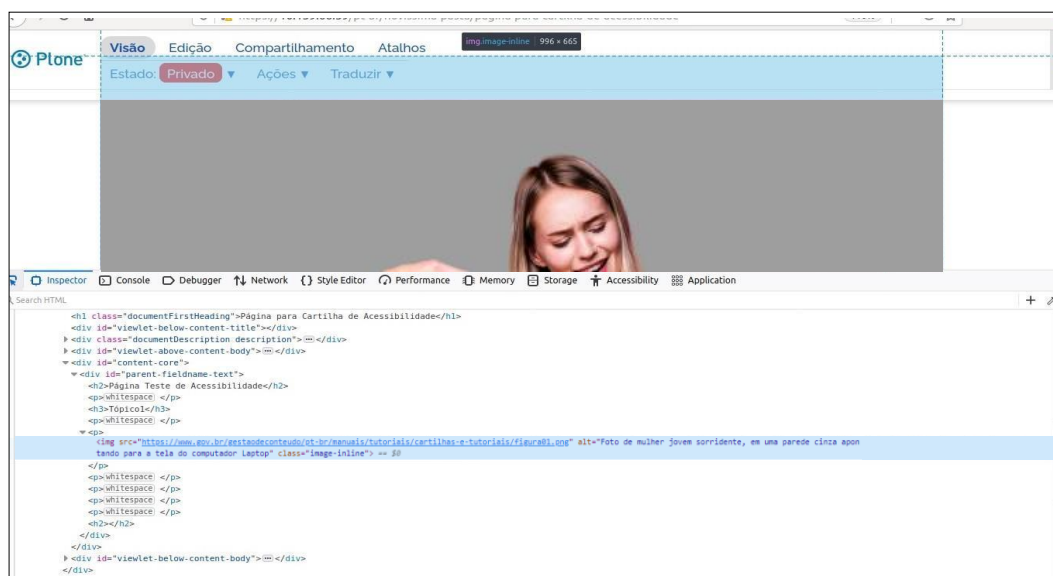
Plone

Visão Edição Compartilhamento Atalhos

img.image-inline 996 × 665

Estado: Privado ▾ Ações ▾ Traduzir ▾

Inspector Console Debugger Network Style Editor Performance Memory Storage Accessibility Application

Search HTML

<h1 class="documentFirstHeading">Página para Cartilha de Acessibilidade</h1>
<div id="viewlet-below-content-title"></div>
<div class="documentDescription description"> ••• </div>
<div id="viewlet-above-content-body"> ••• </div>
<div id="content-core">
<div id="parent-fieldname-text">
<h2>Página Teste de Acessibilidade</h2>
<p> whitespace </p>
<h3>Tópico1</h3>
<p> whitespace </p>
<p>
<img src="https://www.gov.br/gestaodeconteudo/pt-br/manuais/tutoriais/cartilhas-e-tutoriais/figura01.png" alt="Foto de mulher jovem sorridente, em uma parede cinza apontando para a tela do computador Laptop" class="image-inline"> == $0
</p>
<p> whitespace </p>
<p> whitespace </p>
<p> whitespace </p>
<p> whitespace </p>
<h2></h2>
</div>
</div>
<div id="viewlet-below-content-body"> ••• </div>
</div>